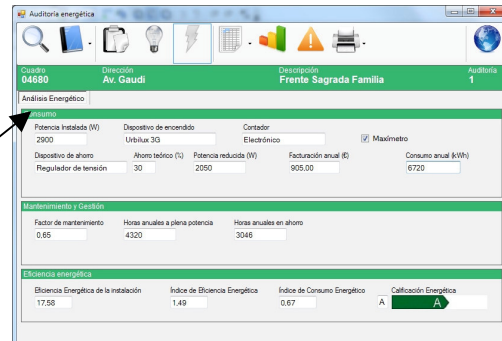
Auditoría energética

Cuadro
04680

Dirección
Av. Gaudi

Descripción
Frente Sagrada Familia

Auditoría
1

Análisis Energético

Consumo

Potencia Instalada (W)
2900

Dispositivo de encendido
Urbilux 3G

Contador
Electrónico

Maxímetro

Dispositivo de ahorro
Regulador de tensión

Ahorro teórico (%)
30

Potencia reducida (W)
2050

Facturación anual (€)
905,00

Consumo anual (kWh)
6720

Mantenimiento y Gestión

Factor de mantenimiento
0,65

Horas anuales a plena potencia
4320

Horas anuales en ahorro
3046

Eficiencia energética

Eficiencia Energética de la instalación
17,58

Índice de Eficiencia Energética
1,49

Índice de Consumo Energético
0,67

Calificación Energética
A

A